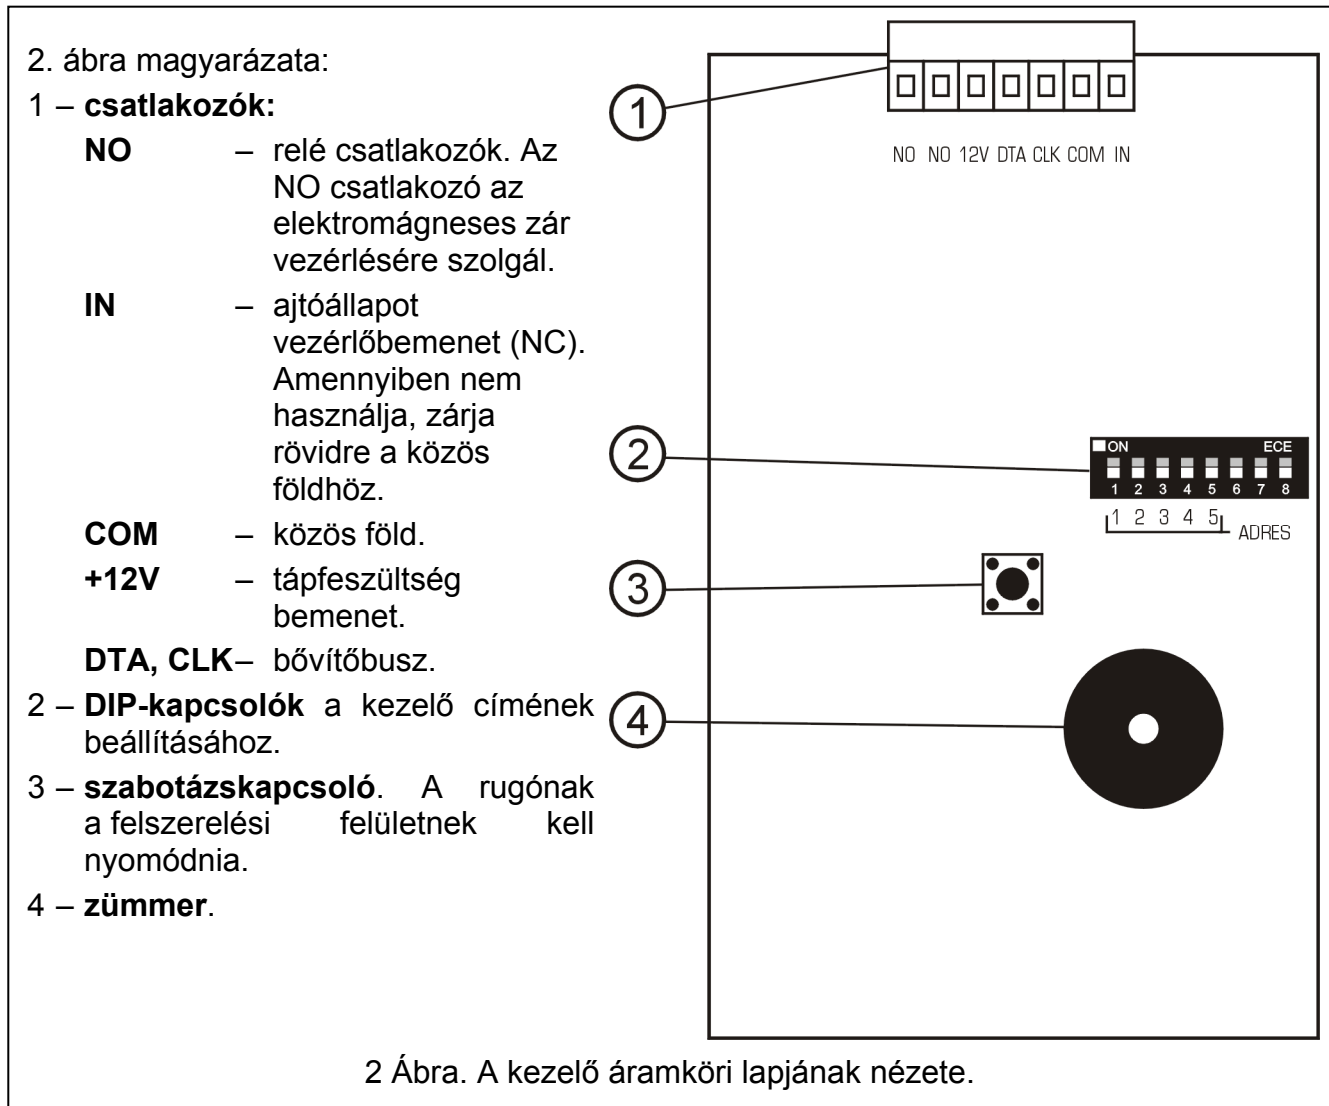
2. ábra magyarázata:

1 – **csatlakozók:**

**NO** – relé csatlakozók. Az NO csatlakozó az elektromágneses zár vezérlésére szolgál.

**IN** – ajtóállapot vezérlőbemenet (NC). Amennyiben nem használja, zárja rövidre a közös földhöz.

**COM** – közös föld.

**+12V** – tápfeszültség bemenet.

**DTA, CLK**– bővítőbusz.

2 – **DIP-kapcsolók** a kezelő címének beállításához.

3 – **szabotázskapcsoló**. A rugónak a felszerelési felületnek kell nyomódnia.

4 – **zümmer**.

1

NO NO 12V DTA CLK COM IN

2

ON ECE

1 2 3 4 5 6 7 8

1 2 3 4 5 ADRES

3

4

2 Ábra. A kezelő áramköri lapjának nézete.